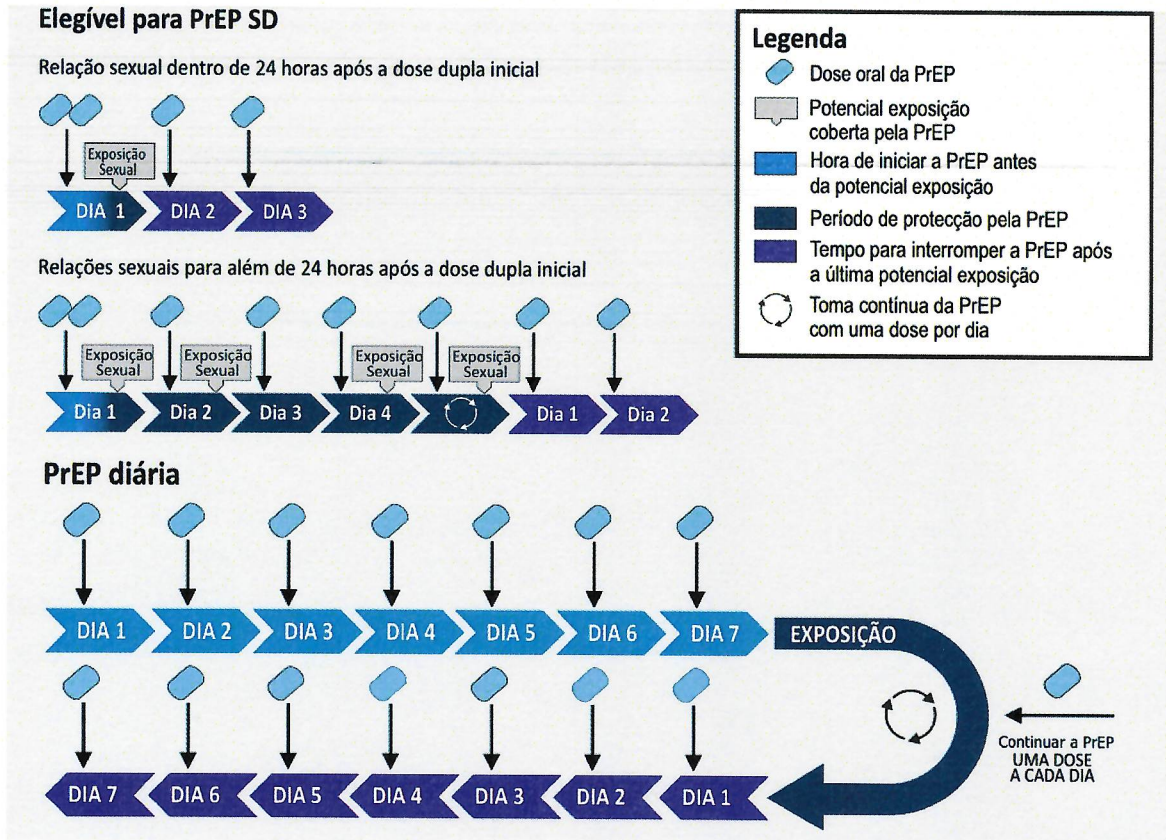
Elegível para PrEP SD

Relação sexual dentro de 24 horas após a dose dupla inicial

Exposição Sexual

DIA 1 DIA 2 DIA 3

Relações sexuais para além de 24 horas após a dose dupla inicial

Exposição Sexual Exposição Sexual Exposição Sexual Exposição Sexual

Dia 1 Dia 2 Dia 3 Dia 4 Dia 1 Dia 2

Legenda
Dose oral da PrEP
Potencial exposição coberta pela PrEP
Hora de iniciar a PrEP antes da potencial exposição
Período de protecção pela PrEP
Tempo para interromper a PrEP após a última potencial exposição
Toma contínua da PrEP com uma dose por dia

PrEP diária

DIA 1 DIA 2 DIA 3 DIA 4 DIA 5 DIA 6 DIA 7 EXPOSIÇÃO

DIA 7 DIA 6 DIA 5 DIA 4 DIA 3 DIA 2 DIA 1

Continuar a PrEP UMA DOSE A CADA DIA